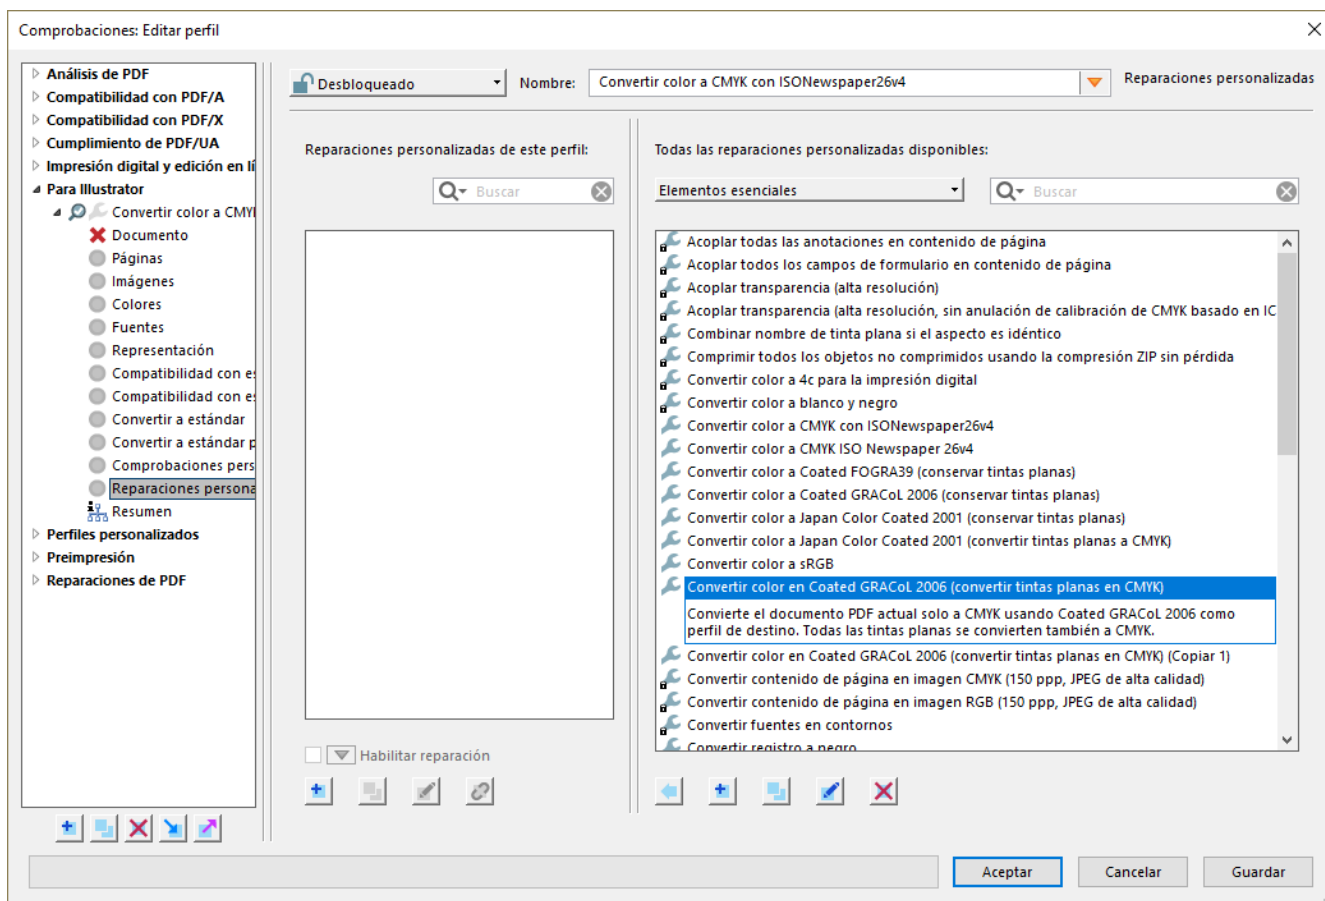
Comprobaciones: Editar perfil

Análisis de PDF
Compatibilidad con PDF/A
Compatibilidad con PDF/X
Cumplimiento de PDF/UA
Impresión digital y edición en lí
Para Illustrator
Convertir color a CMYI
Documento
Páginas
Imágenes
Colores
Fuentes
Representación
Compatibilidad con es
Compatibilidad con es
Convertir a estándar
Convertir a estándar p
Comprobaciones pers
Reparaciones persona
Resumen
Perfiles personalizados
Preimpresión
Reparaciones de PDF

Desbloqueado
Nombre: Convertir color a CMYK con ISONewspaper26v4
Reparaciones personalizadas

Reparaciones personalizadas de este perfil:
Buscar

Habilitar reparación

Todas las reparaciones personalizadas disponibles:
Elementos esenciales
Buscar

Acoplar todas las anotaciones en contenido de página
Acoplar todos los campos de formulario en contenido de página
Acoplar transparencia (alta resolución)
Acoplar transparencia (alta resolución, sin anulación de calibración de CMYK basado en IC
Combinar nombre de tinta plana si el aspecto es idéntico
Comprimir todos los objetos no comprimidos usando la compresión ZIP sin pérdida
Convertir color a 4c para la impresión digital
Convertir color a blanco y negro
Convertir color a CMYK con ISONewspaper26v4
Convertir color a CMYK ISO Newspaper 26v4
Convertir color a Coated FOGRA39 (conservar tintas planas)
Convertir color a Coated GRACoL 2006 (conservar tintas planas)
Convertir color a Japan Color Coated 2001 (conservar tintas planas)
Convertir color a Japan Color Coated 2001 (convertir tintas planas a CMYK)
Convertir color a sRGB
Convertir color en Coated GRACoL 2006 (convertir tintas planas en CMYK)
Convierte el documento PDF actual solo a CMYK usando Coated GRACoL 2006 como perfil de destino. Todas las tintas planas se convierten también a CMYK.
Convertir color en Coated GRACoL 2006 (convertir tintas planas en CMYK) (Copiar 1)
Convertir contenido de página en imagen CMYK (150 ppp, JPEG de alta calidad)
Convertir contenido de página en imagen RGB (150 ppp, JPEG de alta calidad)
Convertir fuentes en contornos
Convertir registro a negro

Aceptar
Cancelar
Guardar